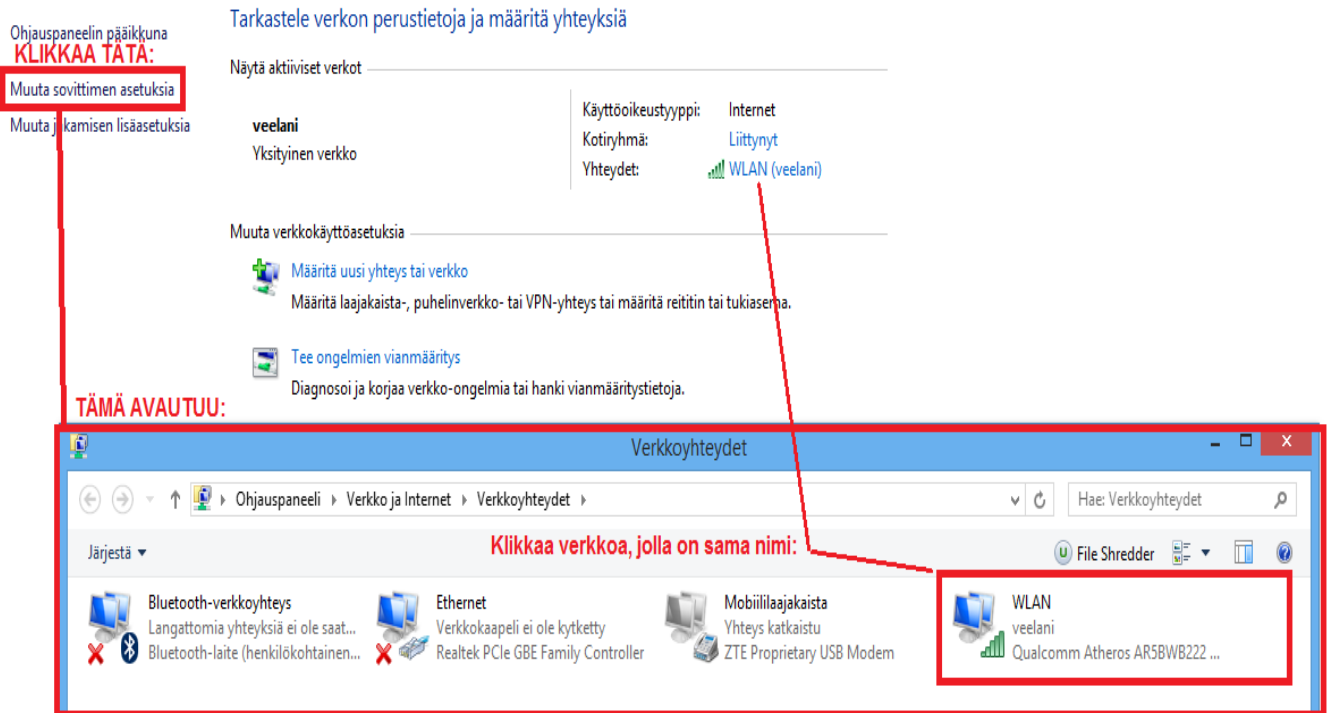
Ohjauspaneelin pääikkuna
KLIKKAA TÄTÄ:
Muuta sovittimen asetuksia
Muuta j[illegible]kamisen lisäasetuksia

Tarkastele verkon perustietoja ja määritä yhteyksiä

Näytä aktiiviset verkot

veelani
Yksityinen verkko

Käyttöoikeustyyppi: Internet
Kotiryhmä: Liittynyt
Yhteydet: WLAN (veelani)

Muuta verkkokäyttöasetuksia

Määritä uusi yhteys tai verkko
Määritä laajakaista-, puhelinverkko- tai VPN-yhteys tai määritä reititin tai tukiasema.

Tee ongelmien vianmääritys
Diagnosoi ja korjaa verkko-ongelmia tai hanki vianmääritystietoja.

TÄMÄ AVAUTUU:

Verkkoyhteydet

Ohjauspaneeli › Verkko ja Internet › Verkkoyhteydet ›

Hae: Verkkoyhteydet

Järjestä ▾

Klikkaa verkkoa, jolla on sama nimi:

File Shredder

Bluetooth-verkkoyhteys
Langattomia yhteyksiä ei ole saat...
Bluetooth-laite (henkilökohtainen...

Ethernet
Verkkokaapeli ei ole kytketty
Realtek PCIe GBE Family Controller

Mobiililaajakaista
Yhteys katkaistu
ZTE Proprietary USB Modem

WLAN
veelani
Qualcomm Atheros AR5BWB222 ...